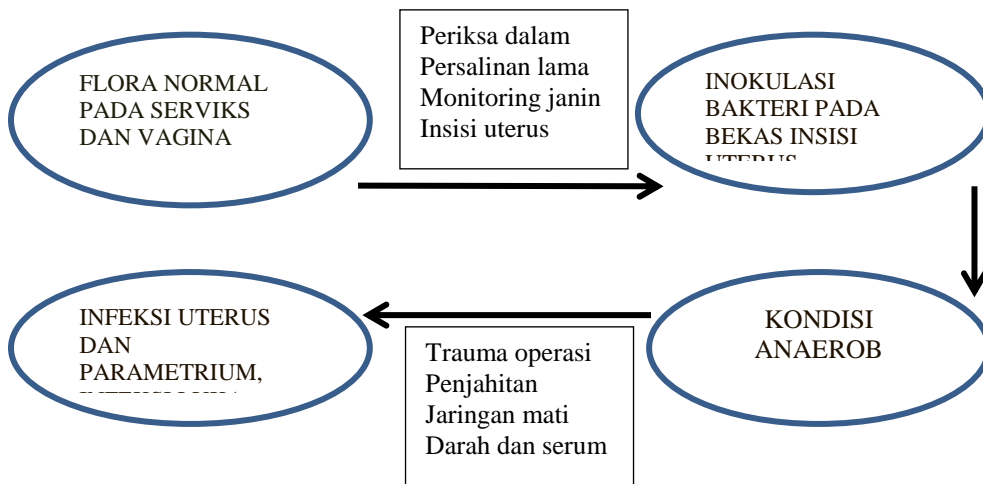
FLORA NORMAL PADA SERVIKS DAN VAGINA

Periksa dalam
Persalinan lama
Monitoring janin
Insisi uterus

INOKULASI BAKTERI PADA BEKAS INSISI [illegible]

KONDISI ANAEROB

Trauma operasi
Penjahitan
Jaringan mati
Darah dan serum

INFEKSI UTERUS DAN PARAMETRIUM, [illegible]